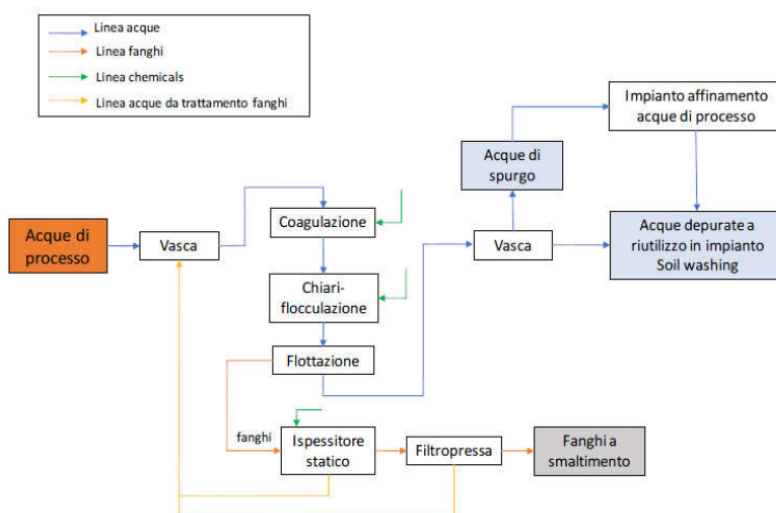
Linea acque
Linea fanghi
Linea chemicals
Linea acque da trattamento fanghi

Impianto affinamento acque di processo

Acque di spurgo

Acque di processo

Vasca

Coagulazione

Chiari-flocculazione

Flottazione

Vasca

Acque depurate a riutilizzo in impianto Soil washing

fanghi

Ispessitore statico

Filtropressa

Fanghi a smaltimento